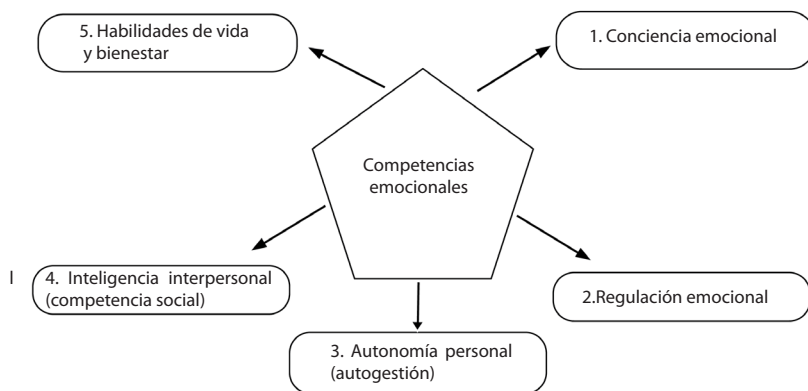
5. Habilidades de vida y bienestar

1. Conciencia emocional

Competencias emocionales

I

4. Inteligencia interpersonal (competencia social)

2.Regulación emocional

3. Autonomía personal (autogestión)